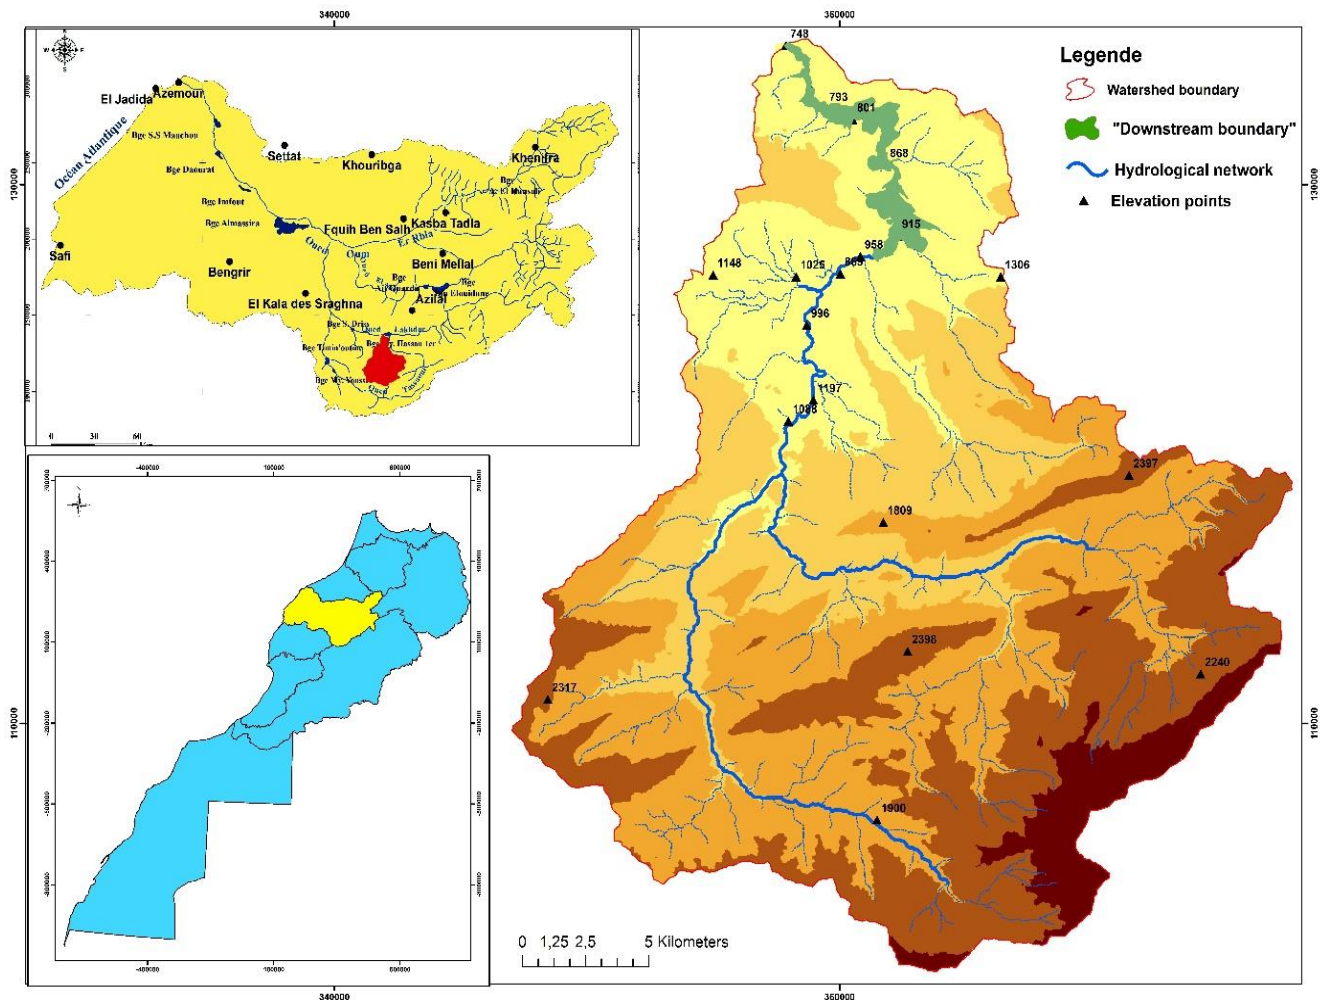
340000

360000

130000

110000

Legende

Watershed boundary

"Downstream boundary"

Hydrological network

Elevation points

748
793
801
868
915
958
865
1025
1148
1306
996
1197
1068
2397
1809
2398
2240
2317
1900

0 1,25 2,5 5 Kilometers

El Jadida
Azemour
Océan Atlantique
Bge S.S Maachou
Settat
Khouribga
Khenifra
Bge Daourat
Bge El Hansali
Bge Imfout
Bge Almassira
Fquih Ben Salh
Kasba Tadla
Er Rbia
Oued
Oum
Safi
Bengrir
Beni Mellal
Bge
Bge Ouarda
Bge Elouidane
Azilal
El Kala des Sraghna
Bge S. Driss
Oued
Lakhdar
Bge Timin'outine
Bge Hassan 1er
Bge My Youssef
Oued
Tessaout

0 30 60

-400000
100000
600000
700000
400000
100000
-200000
-500000
-800000

340000

360000